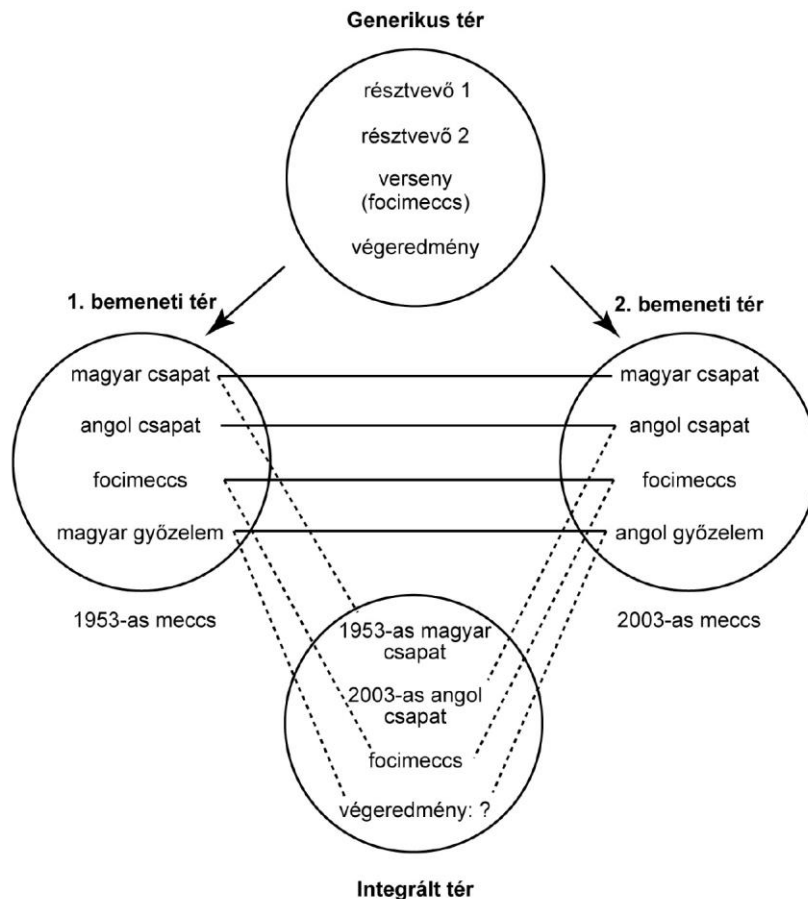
Generikus tér

résztvevő 1
résztvevő 2
verseny (focimeccs)
végeredmény

1. bemeneti tér

magyar csapat
angol csapat
focimeccs
magyar győzelem

1953-as meccs

2. bemeneti tér

magyar csapat
angol csapat
focimeccs
angol győzelem

2003-as meccs

1953-as magyar csapat
2003-as angol csapat
focimeccs
végeredmény: ?

Integrált tér